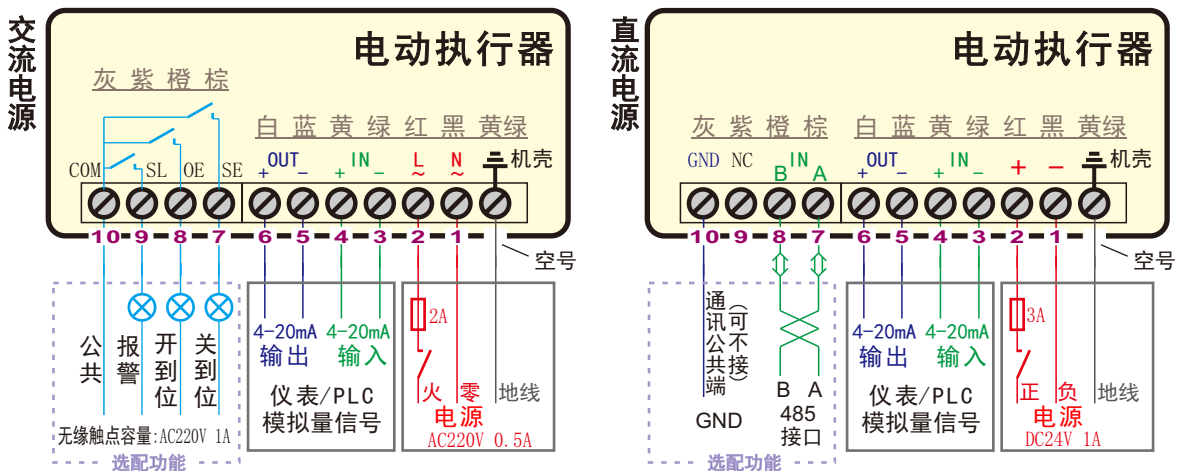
交流电源

电动执行器

灰 紫 橙 棕

白 蓝 黄 绿 红 黑 黄绿

COM SL OE SE

+ OUT − + IN − L ~ N ~ 机壳

10 9 8 7 6 5 4 3 2 1

空号

公共

报警

开到位

关到位

无缘触点容量:AC220V 1A

选配功能

4-20mA 输出

4-20mA 输入

仪表/PLC 模拟量信号

2A

火 零

电源

AC220V 0.5A

地线

直流电源

电动执行器

灰 紫 橙 棕

白 蓝 黄 绿 红 黑 黄绿

GND NC B IN A

+ OUT − + IN − + − 机壳

10 9 8 7 6 5 4 3 2 1

空号

通讯公共端 (可不接)

GND

B A

485 接口

选配功能

4-20mA 输出

4-20mA 输入

仪表/PLC 模拟量信号

3A

正 负

电源

DC24V 1A

地线